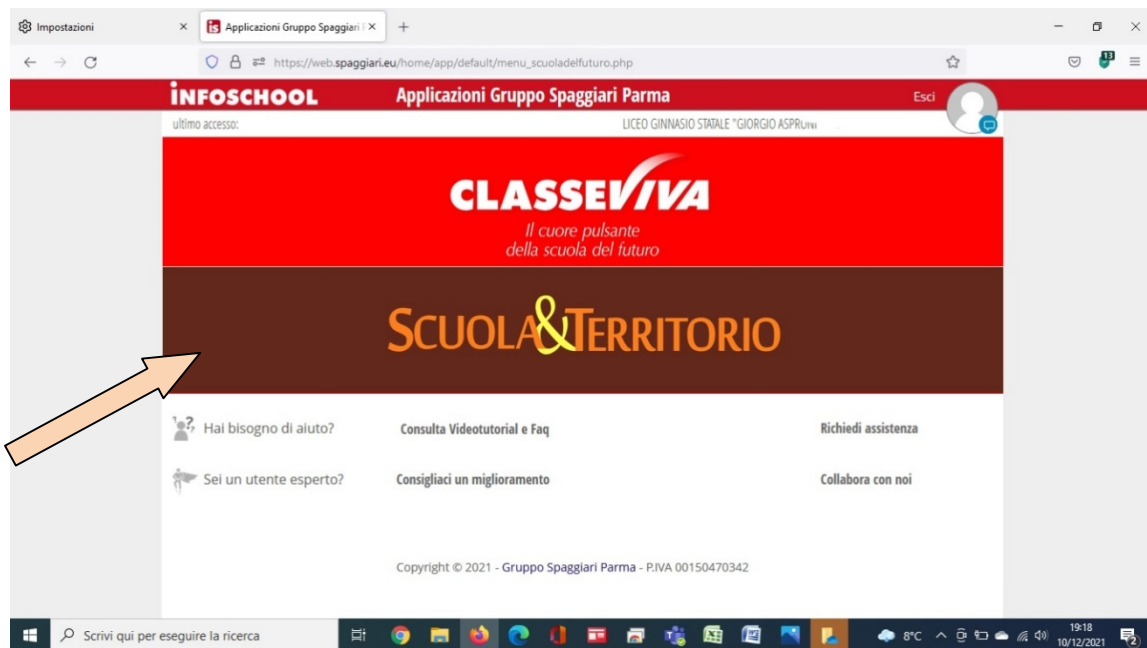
Impostazioni ×
Applicazioni Gruppo Spaggiari ×
+

https://web.spaggiari.eu/home/app/default/menu_scuoladelfuturo.php

13

INFOSCHOOL
Applicazioni Gruppo Spaggiari Parma
Esci

ultimo accesso:
LICEO GINNASIO STATALE "GIORGIO ASPRONI

CLASSEVIVA
Il cuore pulsante
della scuola del futuro

SCUOLA&TERRITORIO

Hai bisogno di aiuto?
Consulta Videotutorial e Faq
Richiedi assistenza

Sei un utente esperto?
Consigliaci un miglioramento
Collabora con noi

Copyright © 2021 - Gruppo Spaggiari Parma - P.IVA 00150470342

Scrivi qui per eseguire la ricerca
8°C
19:18
10/12/2021
2